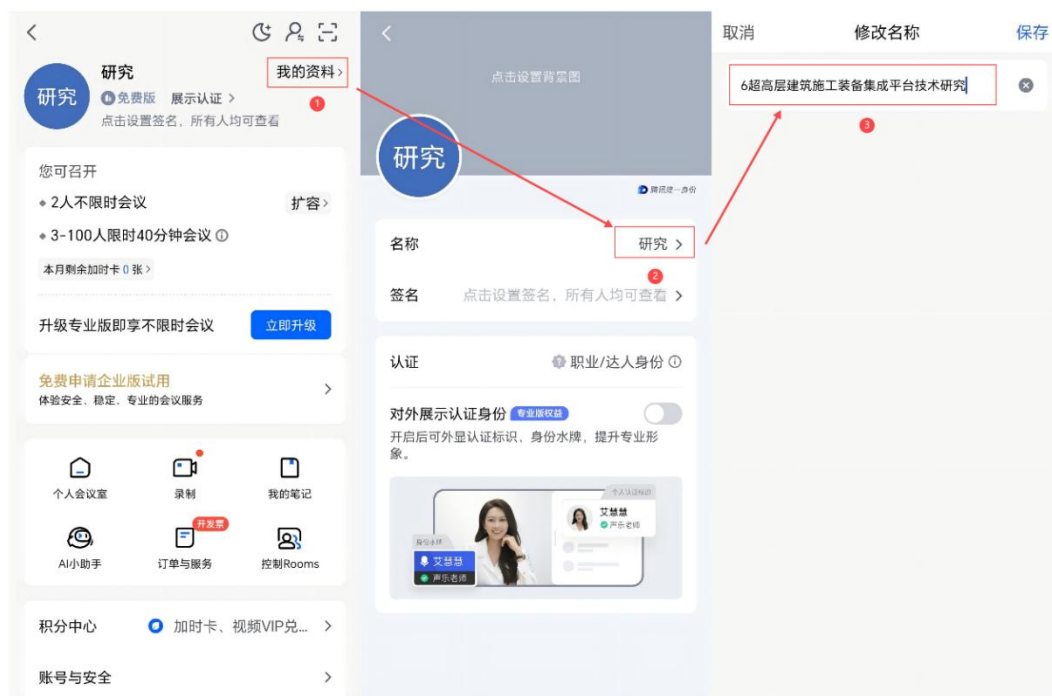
研究
研究
免费版 展示认证 >
点击设置签名，所有人均可查看
我的资料 >
1

您可召开
2人不限时会议
扩容 >
3-100人限时40分钟会议
本月剩余加时卡 0 张 >
升级专业版即享不限时会议
立即升级

免费申请企业版试用
体验安全、稳定、专业的会议服务 >

个人会议室
录制
我的笔记
AI小助手
开发票
订单与服务
控制Rooms

积分中心
加时卡、视频VIP兑... >
账号与安全 >

点击设置背景图
研究
腾讯统一身份
名称
研究 >
2
签名
点击设置签名，所有人均可查看 >
认证
职业/达人身份
对外展示认证身份
专业版权益
开启后可外显认证标识、身份水牌，提升专业形象。
个人认证标识
艾慧慧
声乐老师
身份水牌
艾慧慧
声乐老师

取消
修改名称
保存
6超高层建筑施工装备集成平台技术研究
3